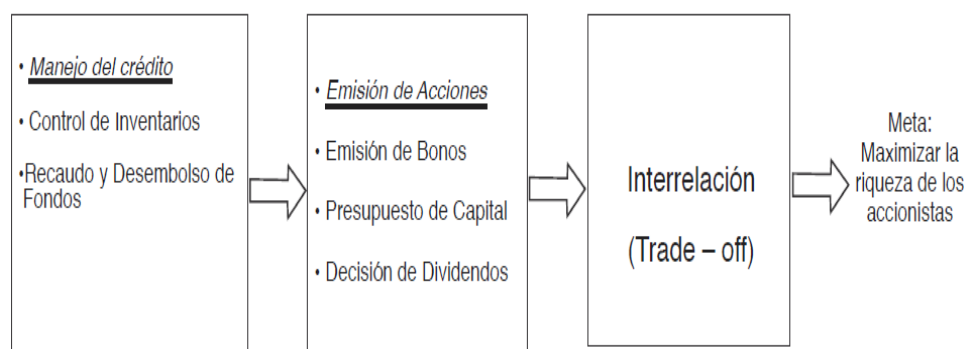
• Manejo del crédito

• Control de Inventarios

•Recaudo y Desembolso de Fondos

• Emisión de Acciones

• Emisión de Bonos

• Presupuesto de Capital

• Decisión de Dividendos

Interrelación

(Trade – off)

Meta: Maximizar la riqueza de los accionistas